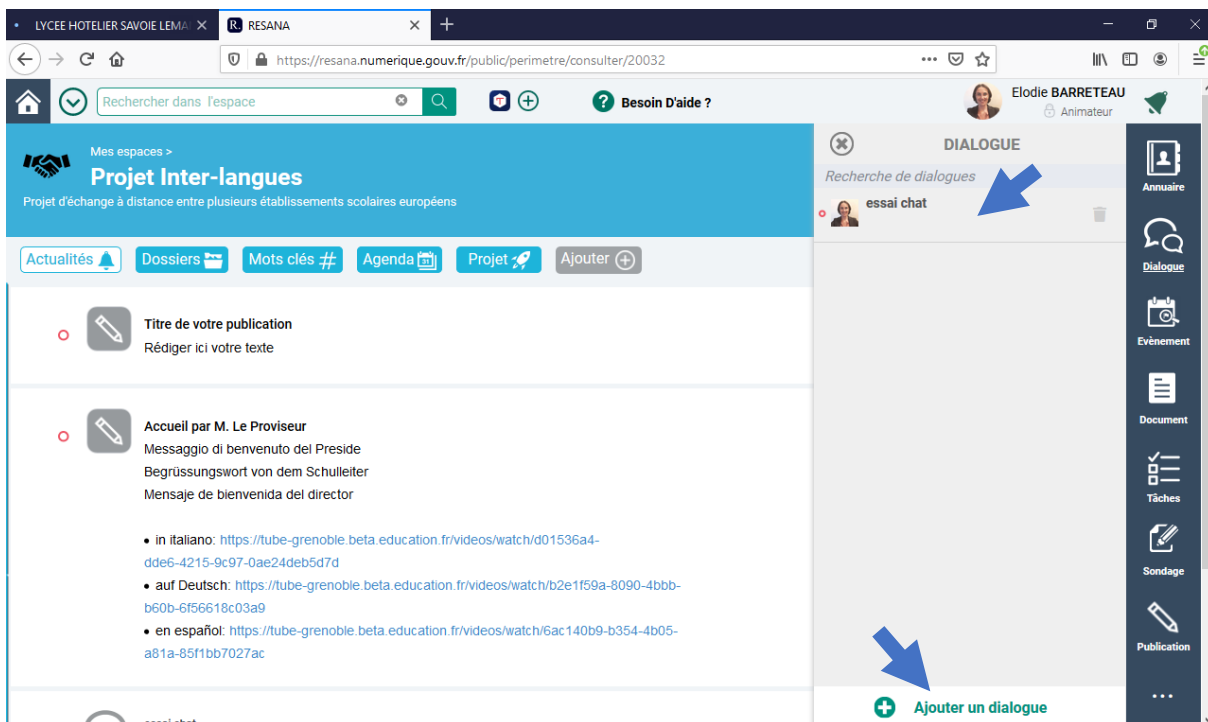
LYCEE HOTELIER SAVOIE LEMA ×
RESANA ×
https://resana.numerique.gouv.fr/public/perimetre/consulter/20032

Rechercher dans l'espace
Besoin D'aide ?
Elodie BARRETEAU
Animateur

Mes espaces >
Projet Inter-langues
Projet d'échange à distance entre plusieurs établissements scolaires européens

Actualités Dossiers Mots clés Agenda Projet Ajouter

Titre de votre publication
Rédiger ici votre texte

Accueil par M. Le Proviseur
Messaggio di benvenuto del Preside
Begrüssungswort von dem Schulleiter
Mensaje de bienvenida del director

• in italiano: https://tube-grenoble.beta.education.fr/videos/watch/d01536a4-dde6-4215-9c97-0ae24deb5d7d
• auf Deutsch: https://tube-grenoble.beta.education.fr/videos/watch/b2e1f59a-8090-4bbb-b60b-6f56618c03a9
• en español: https://tube-grenoble.beta.education.fr/videos/watch/6ac140b9-b354-4b05-a81a-85f1bb7027ac

DIALOGUE
Recherche de dialogues
essai chat

Ajouter un dialogue

Annuaire
Dialogue
Evènement
Document
Tâches
Sondage
Publication
...